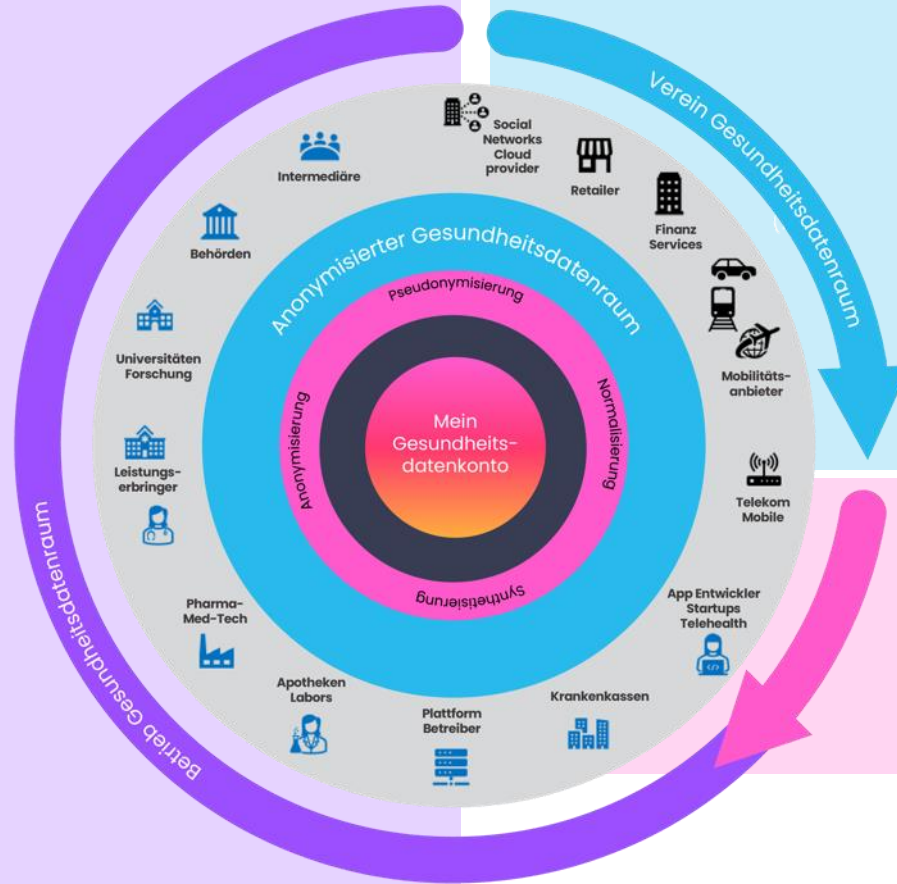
Verein Gesundheitsdatenraum

Betrieb Gesundheitsdatenraum

Anonymisierter Gesundheitsdatenraum

Pseudonymisierung

Normalisierung

Synthetisierung

Anonymisierung

Mein Gesundheitsdatenkonto

Social Networks Cloud provider

Retailer

Finanz Services

Mobilitätsanbieter

Telekom Mobile

App Entwickler Startups Telehealth

Krankenkassen

Plattform Betreiber

Apotheken Labors

Pharma-Med-Tech

Leistungserbringer

Universitäten Forschung

Behörden

Intermediäre